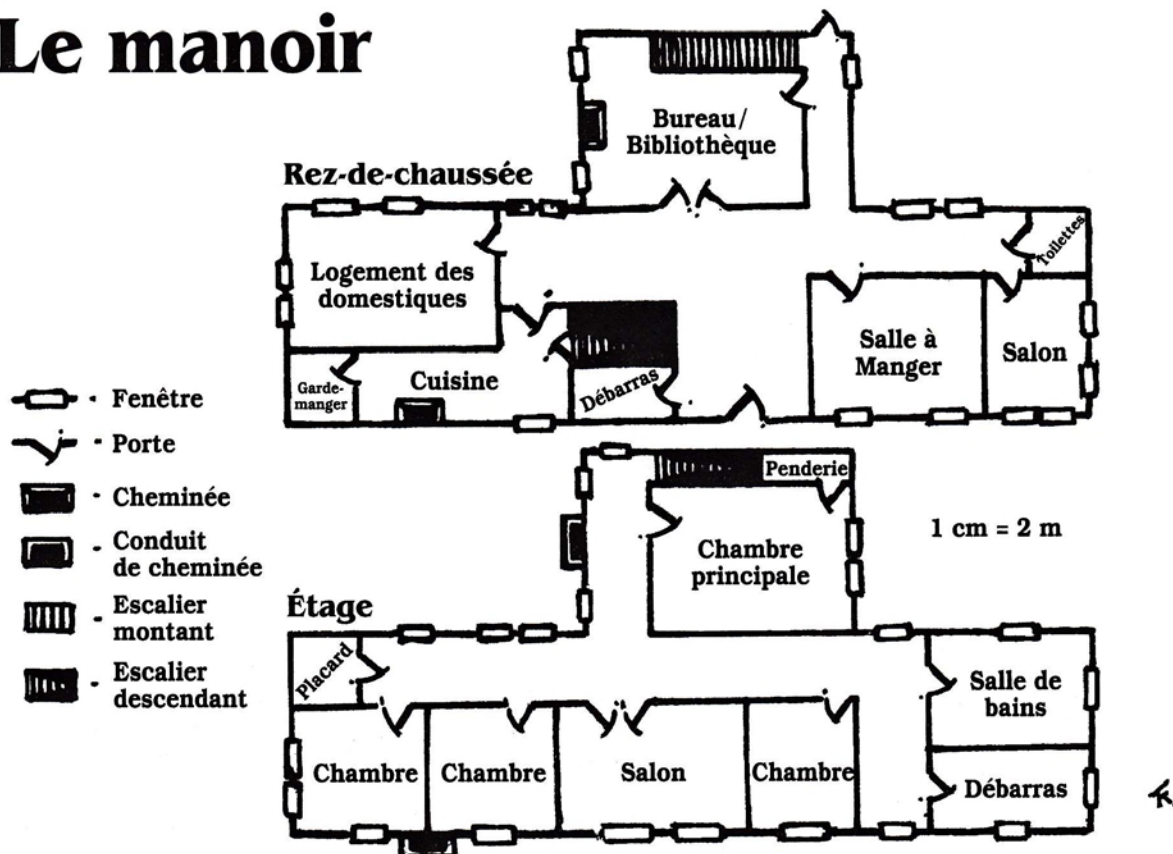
Le manoir

Rez-de-chaussée

Bureau/ Bibliothèque

Logement des domestiques

Toilettes

Salle à Manger

Salon

Garde-manger

Cuisine

Débarras

- Fenêtre
- Porte
- Cheminée
- Conduit de cheminée
- Escalier montant
- Escalier descendant

Penderie

1 cm = 2 m

Chambre principale

Étage

Placard

Salle de bains

Chambre

Chambre

Salon

Chambre

Débarras